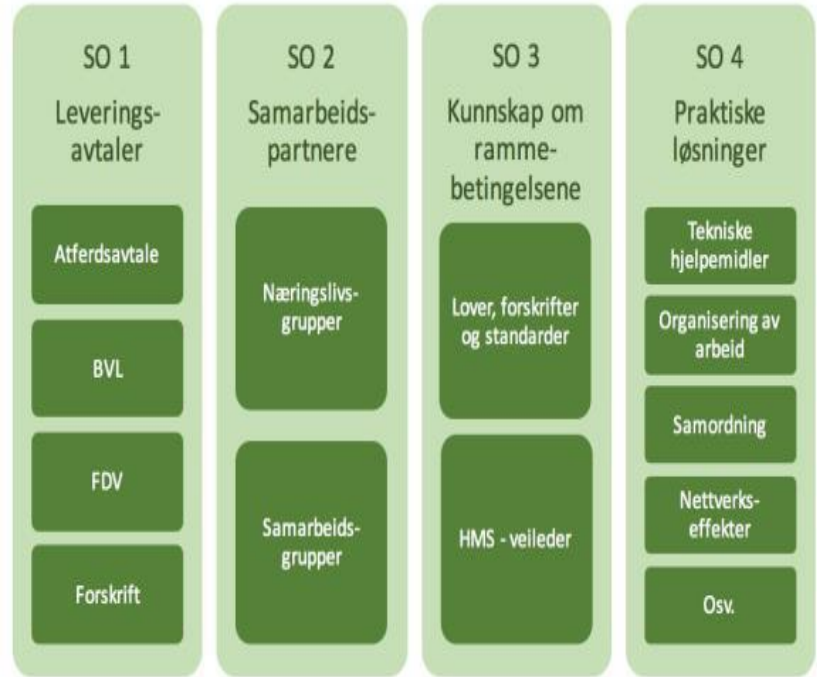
SO 1
Leverings-avtaler

Atferdsavtale

BVL

FDV

Forskrift

SO 2
Samarbeids-partnere

Næringslivs-grupper

Samarbeids-grupper

SO 3
Kunnskap om rammebetingelsene

Lover, forskrifter og standarder

HMS - veileder

SO 4
Praktiske løsninger

Tekniske hjelpemidler

Organisering av arbeid

Samordning

Nettverks-effekter

Osv.